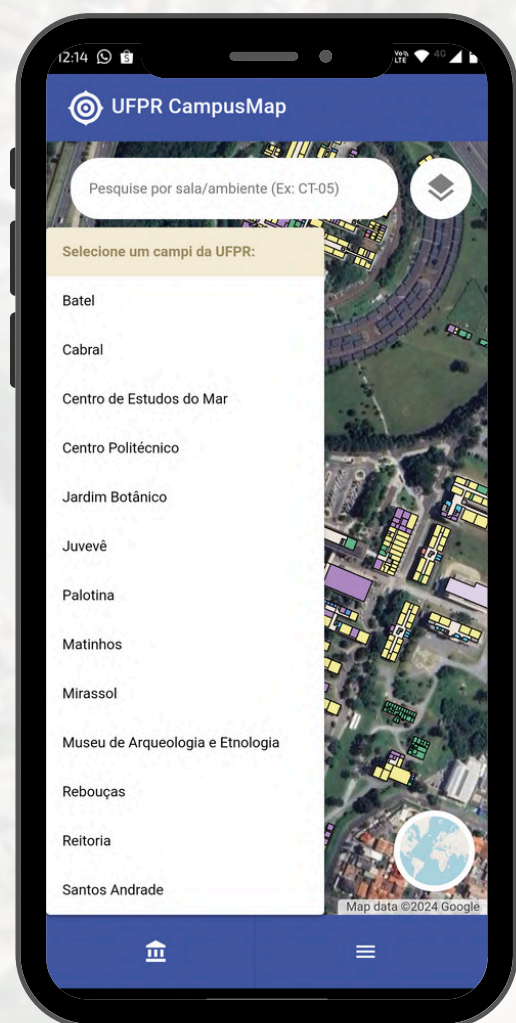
12:14

UFPR CampusMap

Pesquise por sala/ambiente (Ex: CT-05)

Selecione um campi da UFPR:

Batel

Cabral

Centro de Estudos do Mar

Centro Politécnico

Jardim Botânico

Juvevê

Palotina

Matinhos

Mirassol

Museu de Arqueologia e Etnologia

Rebouças

Reitoria

Santos Andrade

Map data ©2024 Google